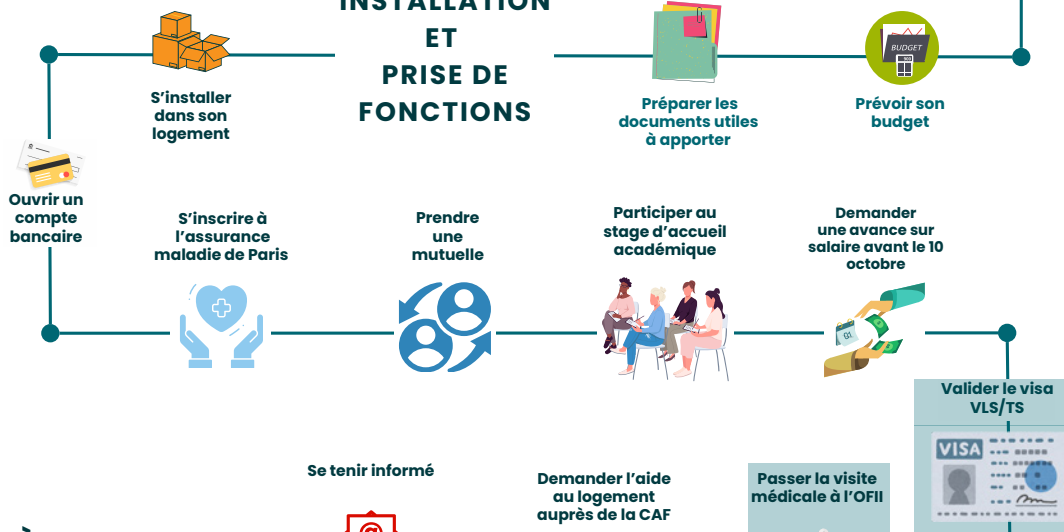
INSTALLATION
ET
PRISE DE
FONCTIONS

S'installer dans son logement

Préparer les documents utiles à apporter

BUDGET

Prévoir son budget

Ouvrir un compte bancaire

S'inscrire à l'assurance maladie de Paris

Prendre une mutuelle

Participer au stage d'accueil académique

Demander une avance sur salaire avant le 10 octobre

Valider le visa VLS/TS

VISA

Se tenir informé

Demander l'aide au logement auprès de la CAF

Passer la visite médicale à l'OFII